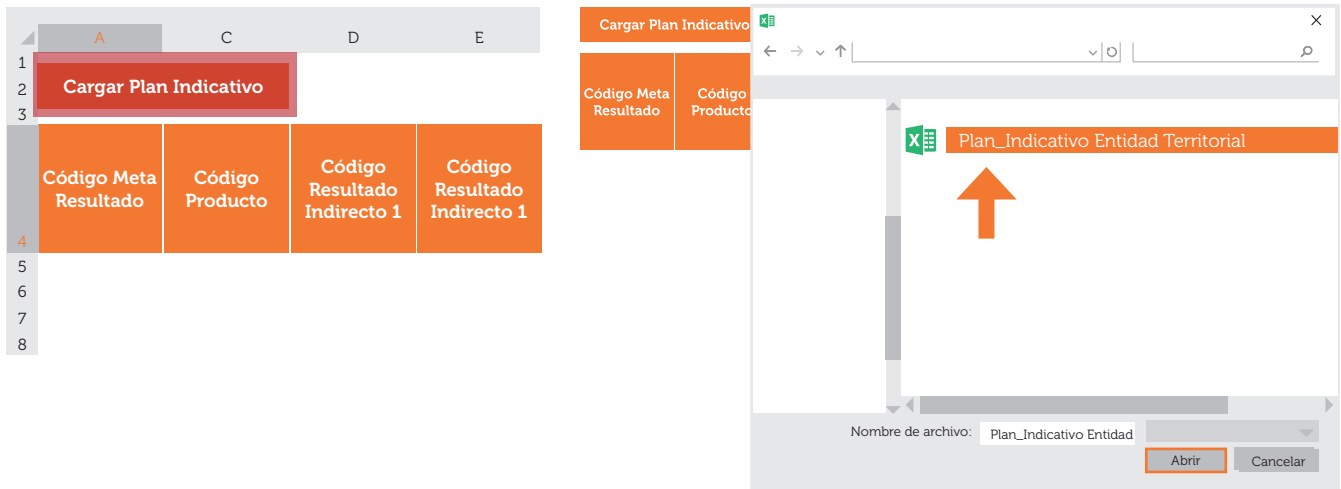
A C D E
1
2 Cargar Plan Indicativo
3
4

| Código Meta Resultado | Código Producto | Código Resultado Indirecto 1 | Código Resultado Indirecto 1 |
|---|---|---|---|

5
6
7
8

Cargar Plan Indicativo

Código Meta Resultado
Código Producto

X

Plan_Indicativo Entidad Territorial

Nombre de archivo: Plan_Indicativo Entidad

Abrir
Cancelar